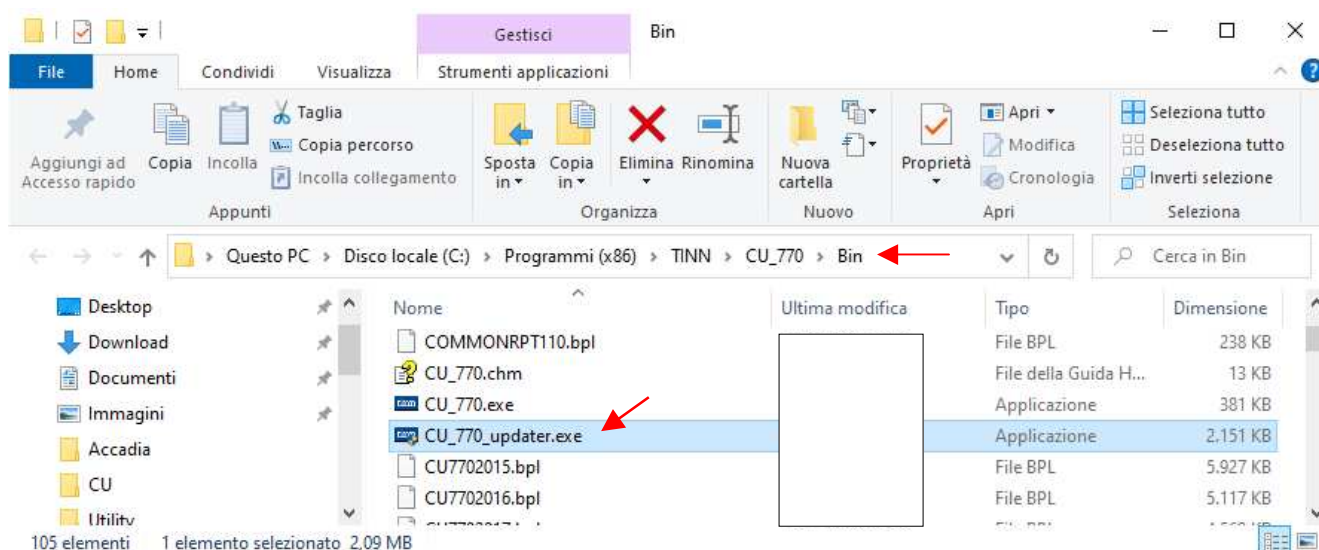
Gestisci
Bin

File
Home
Condividi
Visualizza
Strumenti applicazioni

Aggiungi ad Accesso rapido
Copia
Incolla
Taglia
Copia percorso
Incolla collegamento
Appunti

Sposta in
Copia in
Elimina
Rinomina
Organizza

Nuova cartella
Nuovo

Proprietà
Apri
Modifica
Cronologia
Apri

Seleziona tutto
Deseleziona tutto
Inverti selezione
Seleziona

Questo PC > Disco locale (C:) > Programmi (x86) > TINN > CU_770 > Bin

Cerca in Bin

Desktop
Download
Documenti
Immagini
Accadia
CU
Utility

| Nome | Ultima modifica | Tipo | Dimensione |
|---|---|---|---|
| COMMONRPT110.bpl | | File BPL | 238 KB |
| CU_770.chm | | File della Guida H... | 13 KB |
| CU_770.exe | | Applicazione | 381 KB |
| CU_770_updater.exe | | Applicazione | 2.151 KB |
| CU7702015.bpl | | File BPL | 5.927 KB |
| CU7702016.bpl | | File BPL | 5.117 KB |

105 elementi    1 elemento selezionato 2,09 MB